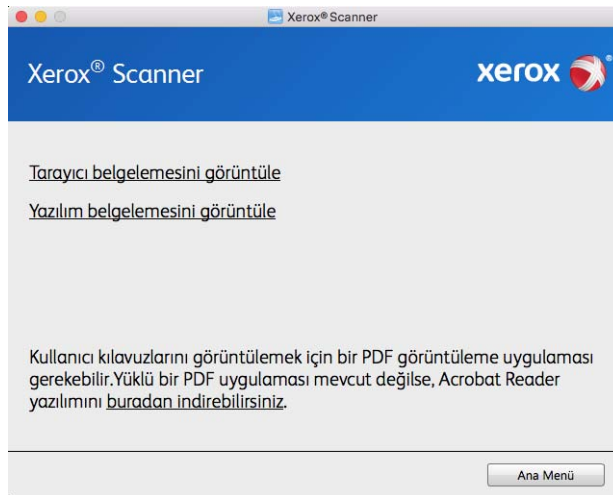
Xerox® Scanner

Xerox® Scanner

xerox

Tarayıcı belgelemesini görüntüle

Yazılım belgelemesini görüntüle

Kullanıcı kılavuzlarını görüntülemek için bir PDF görüntüleme uygulaması gerekebilir.Yüklü bir PDF uygulaması mevcut değilse, Acrobat Reader yazılımını buradan indirebilirsiniz.

Ana Menü